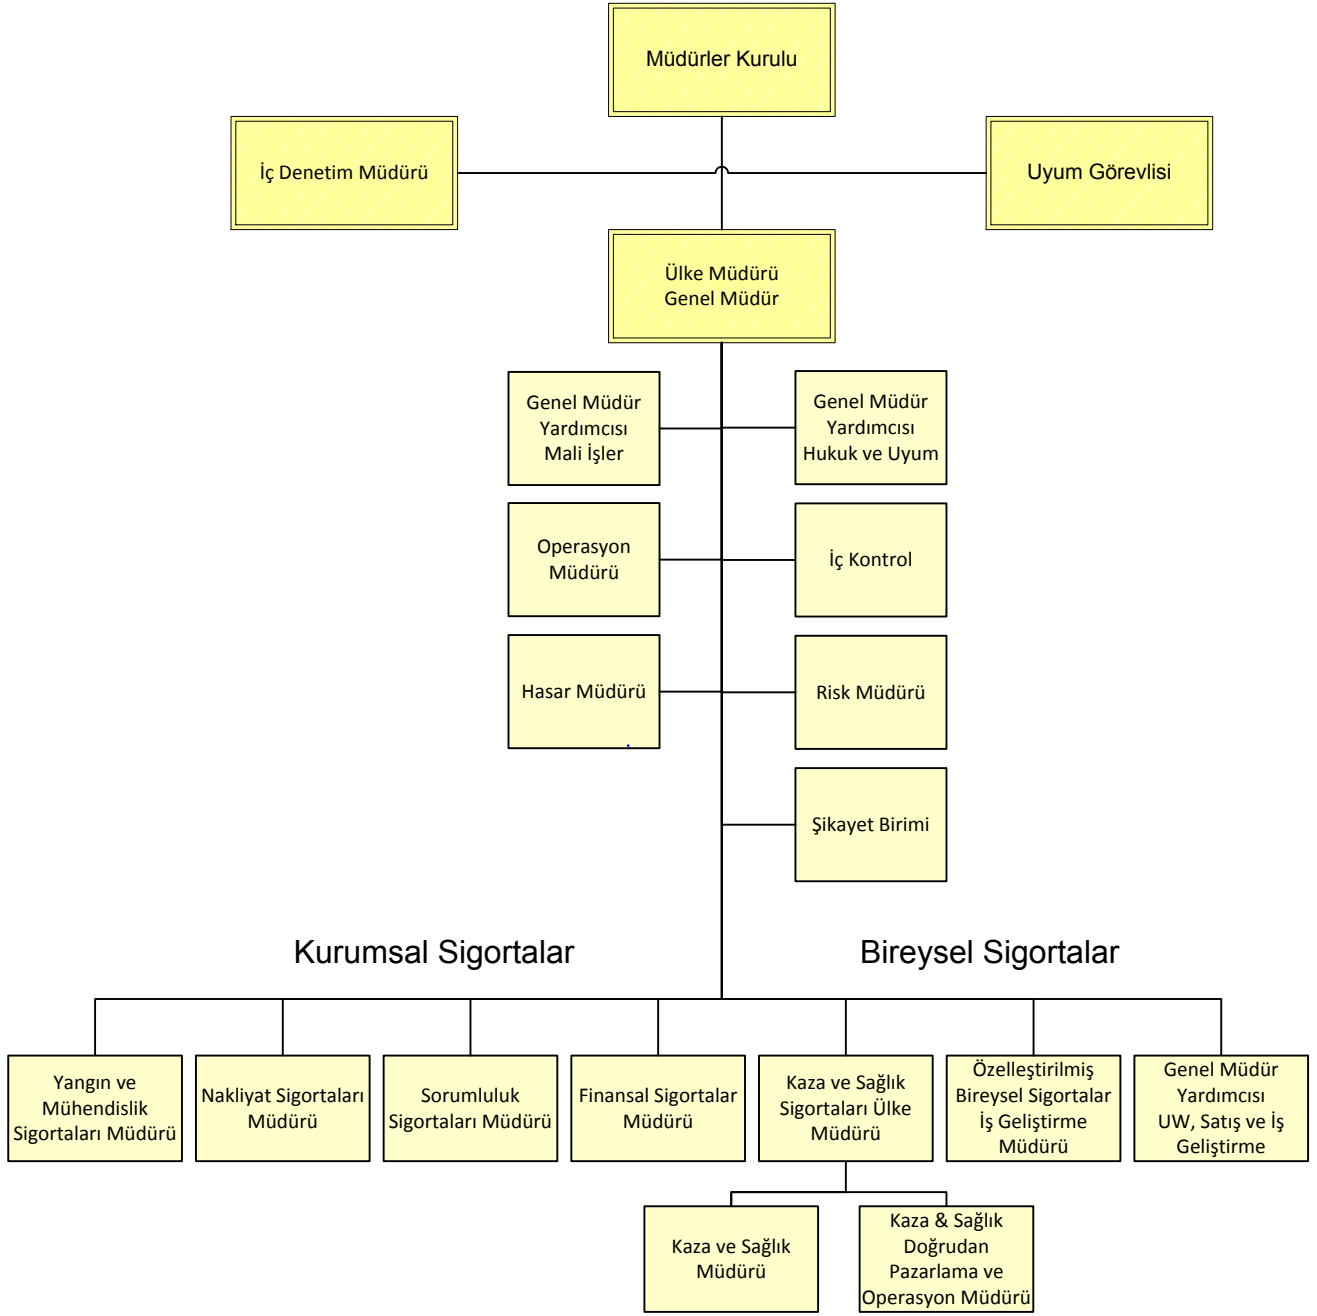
Müdürler Kurulu

İç Denetim Müdürü

Uyum Görevlisi

Ülke Müdürü
Genel Müdür

Genel Müdür Yardımcısı Mali İşler

Genel Müdür Yardımcısı Hukuk ve Uyum

Operasyon Müdürü

İç Kontrol

Hasar Müdürü

Risk Müdürü

Şikayet Birimi

Kurumsal Sigortalar

Bireysel Sigortalar

Yangın ve Mühendislik Sigortaları Müdürü

Nakliyat Sigortaları Müdürü

Sorumluluk Sigortaları Müdürü

Finansal Sigortalar Müdürü

Kaza ve Sağlık Sigortaları Ülke Müdürü

Özelleştirilmiş Bireysel Sigortalar İş Geliştirme Müdürü

Genel Müdür Yardımcısı UW, Satış ve İş Geliştirme

Kaza ve Sağlık Müdürü

Kaza & Sağlık Doğrudan Pazarlama ve Operasyon Müdürü